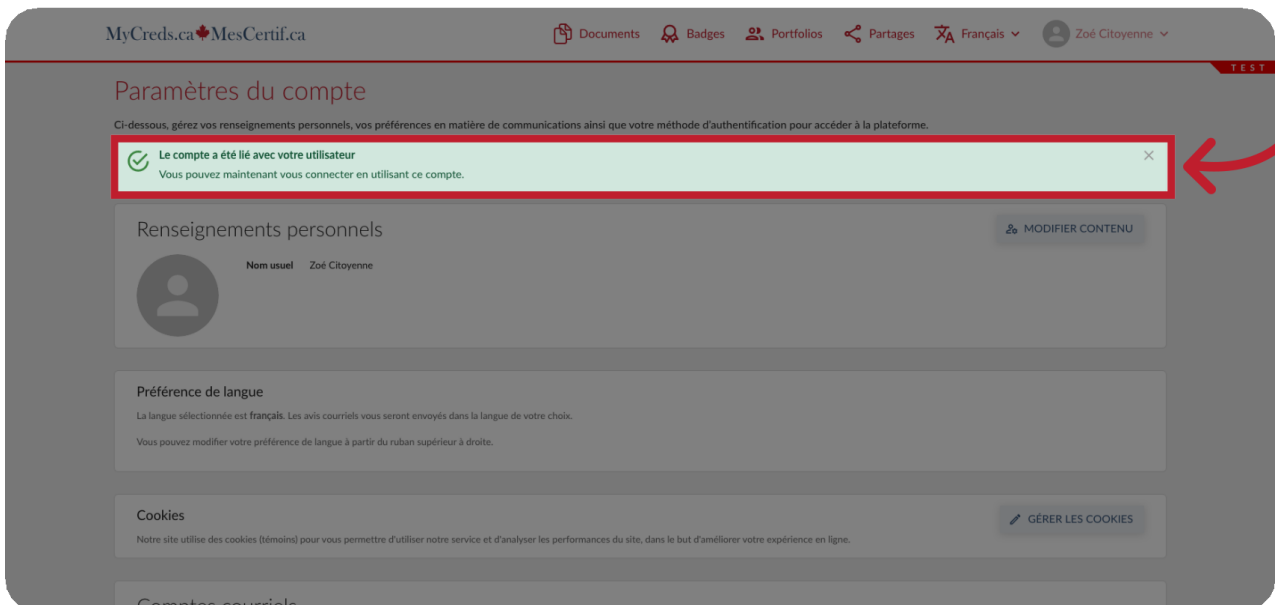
MyCreds.ca MesCertif.ca

Documents Badges Portfolios Partages Français Zoé Citoyenne

TEST

Paramètres du compte

Ci-dessous, gérez vos renseignements personnels, vos préférences en matière de communications ainsi que votre méthode d'authentification pour accéder à la plateforme.

Le compte a été lié avec votre utilisateur
Vous pouvez maintenant vous connecter en utilisant ce compte.

Renseignements personnels

MODIFIER CONTENU

Nom usuel Zoé Citoyenne

Préférence de langue

La langue sélectionnée est français. Les avis courriels vous seront envoyés dans la langue de votre choix.

Vous pouvez modifier votre préférence de langue à partir du ruban supérieur à droite.

Cookies

GÉRER LES COOKIES

Notre site utilise des cookies (témoins) pour vous permettre d'utiliser notre service et d'analyser les performances du site, dans le but d'améliorer votre expérience en ligne.

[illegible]